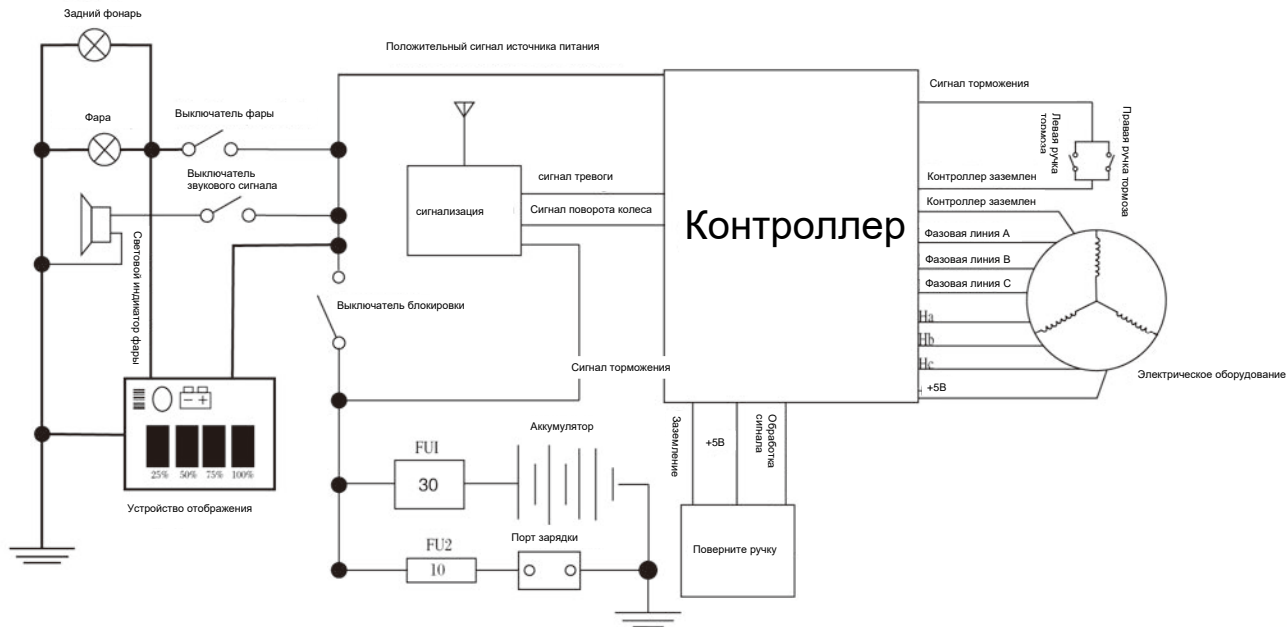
Задний фонарь

Положительный сигнал источника питания

Фара

Выключатель фары

Выключатель звукового сигнала

Световой индикатор фары

сигнал тревоги

сигнализация

Сигнал поворота колеса

Контроллер

Сигнал торможения

Левая ручка тормоза

Правая ручка тормоза

Контроллер заземлен

Контроллер заземлен

Фазовая линия A

Фазовая линия B

Фазовая линия C

Ha

Hb

Hc

+5В

Электрическое оборудование

Выключатель блокировки

Сигнал торможения

25% 50% 75% 100%

Устройство отображения

FUI

30

Аккумулятор

FU2

10

Порт зарядки

Заземление

+5В

Обработка сигнала

Поверните ручку